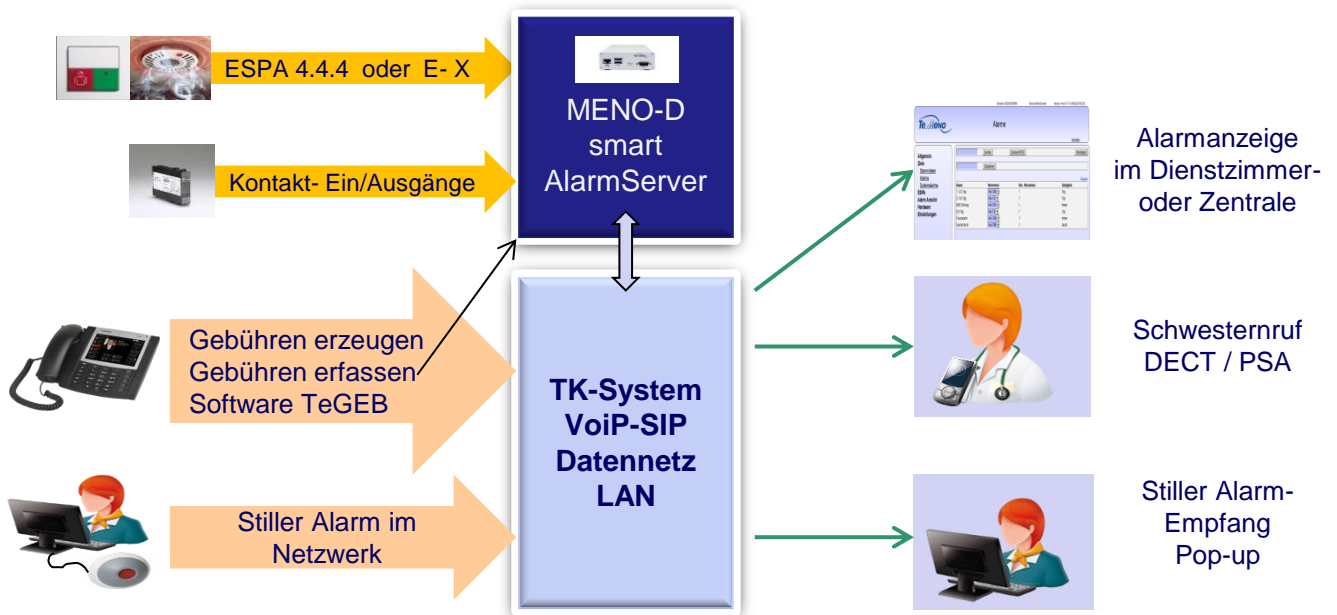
ESPA 4.4.4 oder E- X

Kontakt- Ein/Ausgänge

MENO-D smart AlarmServer

Gebühren erzeugen
Gebühren erfassen
Software TeGEB

Stiller Alarm im Netzwerk

TK-System
VoiP-SIP
Datennetz
LAN

Alarme

Alarmanzeige im Dienstzimmer- oder Zentrale

Schwesternruf DECT / PSA

Stiller Alarm-Empfang Pop-up